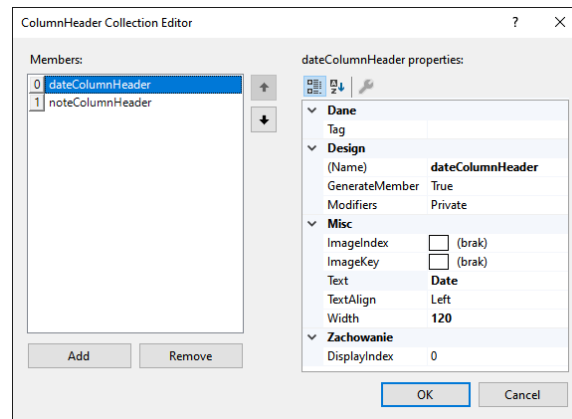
ColumnHeader Collection Editor

?

Members:

0 dateColumnHeader
1 noteColumnHeader

dateColumnHeader properties:

| | |
|---|---|
| **Dane** | |
| Tag | |
| **Design** | |
| (Name) | dateColumnHeader |
| GenerateMember | True |
| Modifiers | Private |
| **Misc** | |
| ImageIndex | (brak) |
| ImageKey | (brak) |
| Text | Date |
| TextAlign | Left |
| Width | 120 |
| **Zachowanie** | |
| DisplayIndex | 0 |

Add

Remove

OK

Cancel